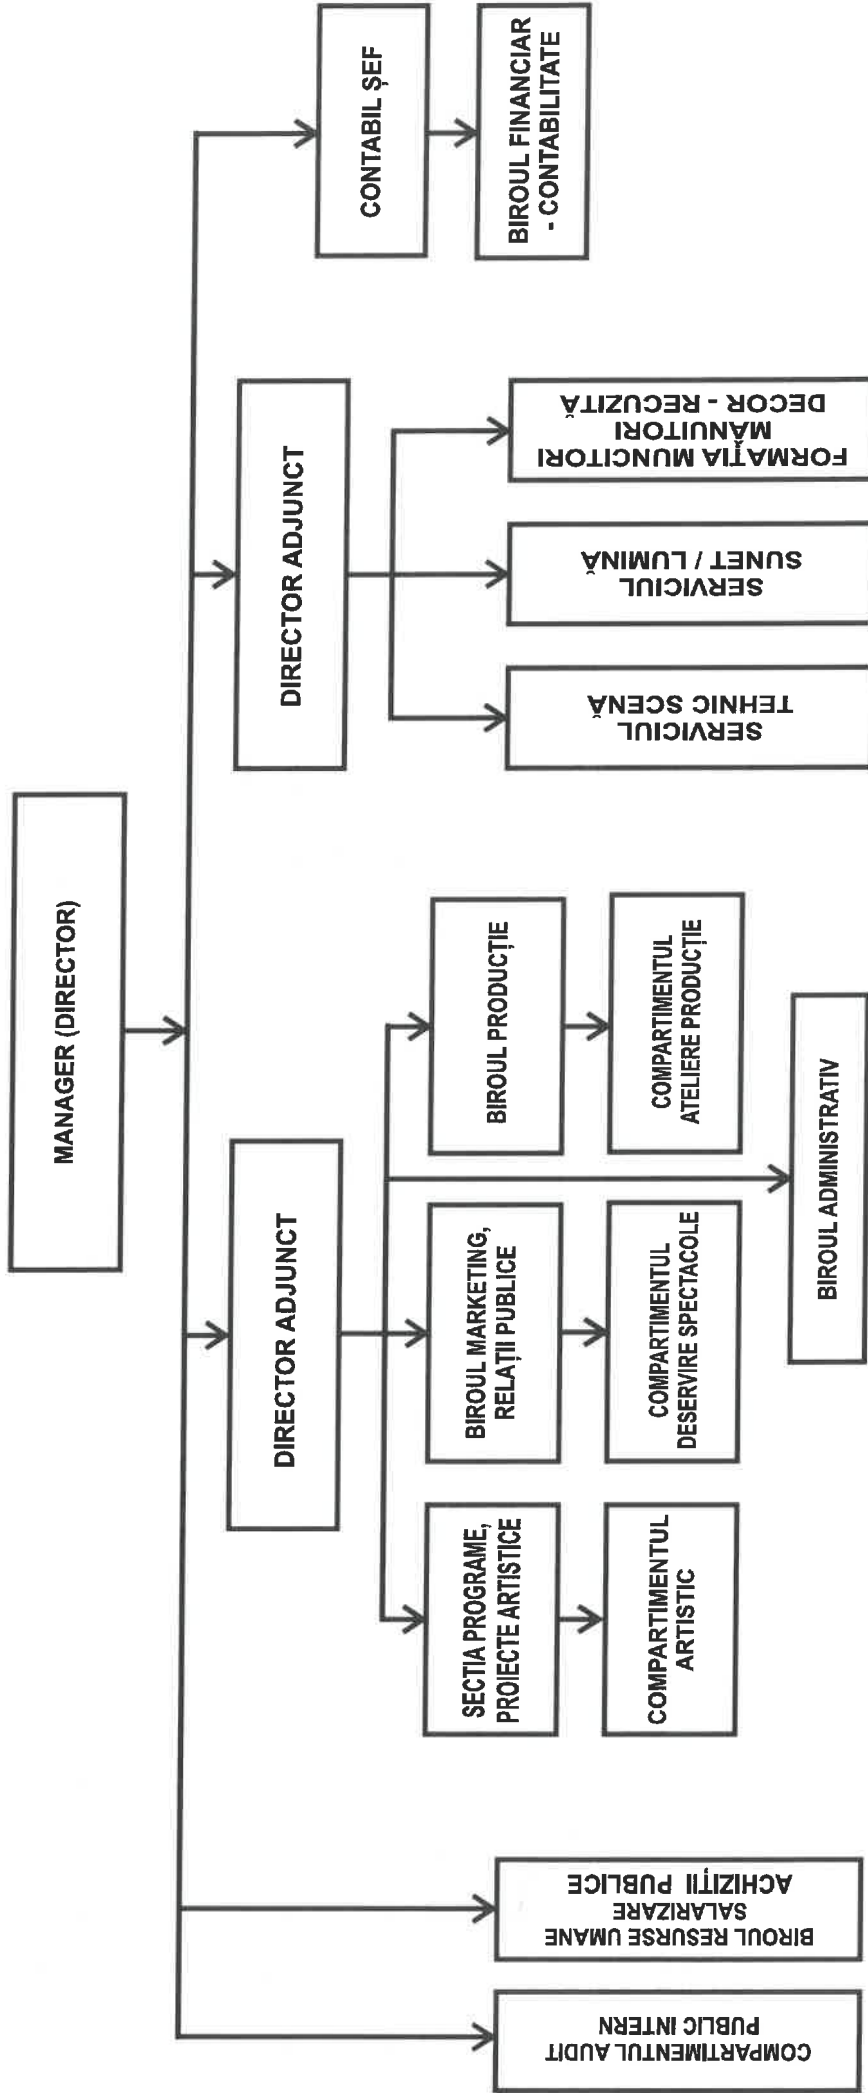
MANAGER (DIRECTOR)

CONTABIL ȘEF

BIROUL FINANCIAR - CONTABILITATE

DIRECTOR ADJUNCT

SERVICIUL TEHNIC SCENĂ

SERVICIUL SUNET / LUMINĂ

FORMAȚIA MUNCITORI MANUITORI DECOR - RECUZITĂ

DIRECTOR ADJUNCT

SECTIA PROGRAME, PROIECTE ARTISTICE

COMPARTIMENTUL ARTISTIC

BIROUL MARKETING, RELAȚII PUBLICE

COMPARTIMENTUL DESERVIRE SPECTACOLE

BIROUL PRODUCȚIE

COMPARTIMENTUL ATELIERE PRODUCȚIE

BIROUL ADMINISTRATIV

BIROUL RESURSE UMANE SALARIZARE ACHIZIȚII PUBLICE

COMPARTIMENTUL AUDIT PUBLIC INTERN